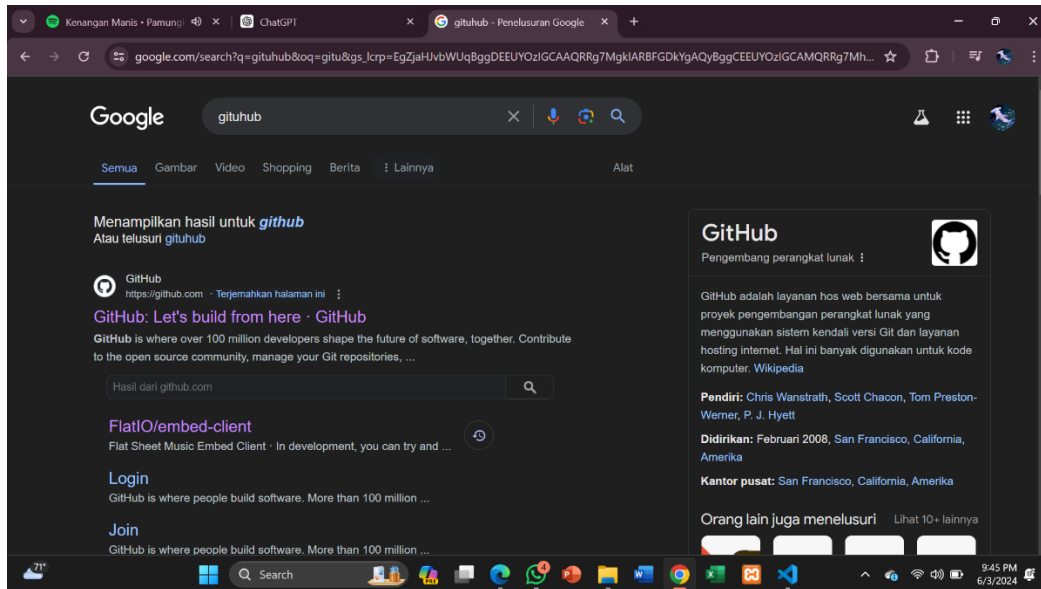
Kenangan Manis • Pamung
ChatGPT
gituhub - Penelusuran Google

google.com/search?q=gituhub&oq=gitu&gs_lcrp=EgZjaHJvbWUqBggGDEEUYOzIGCAAQRRg7MgkIARBFGDkYgAQyBggCEEUYOzIGCAMQRRg7Mh...

Google
gituhub

Semua Gambar Video Shopping Berita ⋮ Lainnya Alat

Menampilkan hasil untuk github
Atau telusuri gituhub

GitHub
https://github.com · Terjemahkan halaman ini

GitHub: Let's build from here · GitHub
GitHub is where over 100 million developers shape the future of software, together. Contribute to the open source community, manage your Git repositories, ...

Hasil dari github.com

FlatIO/embed-client
Flat Sheet Music Embed Client · In development, you can try and ...

Login
GitHub is where people build software. More than 100 million ...

Join
GitHub is where people build software. More than 100 million ...

GitHub
Pengembang perangkat lunak ⋮

GitHub adalah layanan hos web bersama untuk proyek pengembangan perangkat lunak yang menggunakan sistem kendali versi Git dan layanan hosting internet. Hal ini banyak digunakan untuk kode komputer. Wikipedia

Pendiri: Chris Wanstrath, Scott Chacon, Tom Preston-Werner, P. J. Hyett

Didirikan: Februari 2008, San Francisco, California, Amerika

Kantor pusat: San Francisco, California, Amerika

Orang lain juga menelusuri
Lihat 10+ lainnya

71°
Search
9:45 PM
6/3/2024